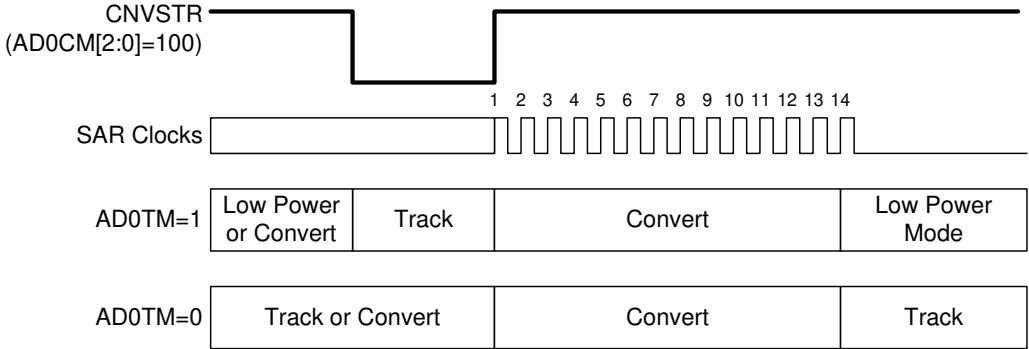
CNVSTR
(AD0CM[2:0]=100)

1 2 3 4 5 6 7 8 9 10 11 12 13 14

SAR Clocks

AD0TM=1

| Low Power or Convert | Track | Convert | Low Power Mode |
|---|---|---|---|

AD0TM=0

| Track or Convert | Convert | Track |
|---|---|---|